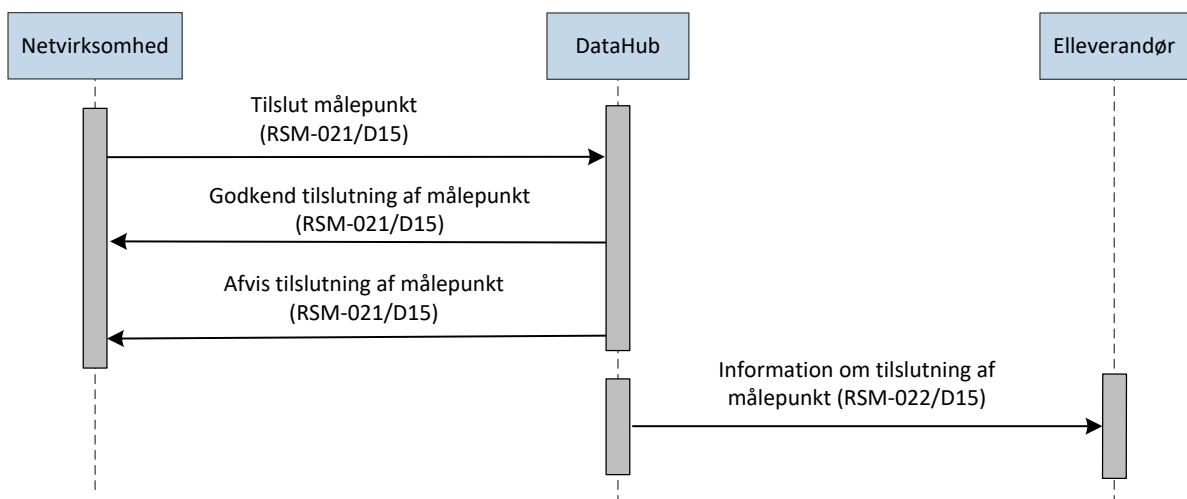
Netvirksomhed

DataHub

Elleverandør

Tilslut målepunkt (RSM-021/D15)

Godkend tilslutning af målepunkt (RSM-021/D15)

Afvis tilslutning af målepunkt (RSM-021/D15)

Information om tilslutning af målepunkt (RSM-022/D15)